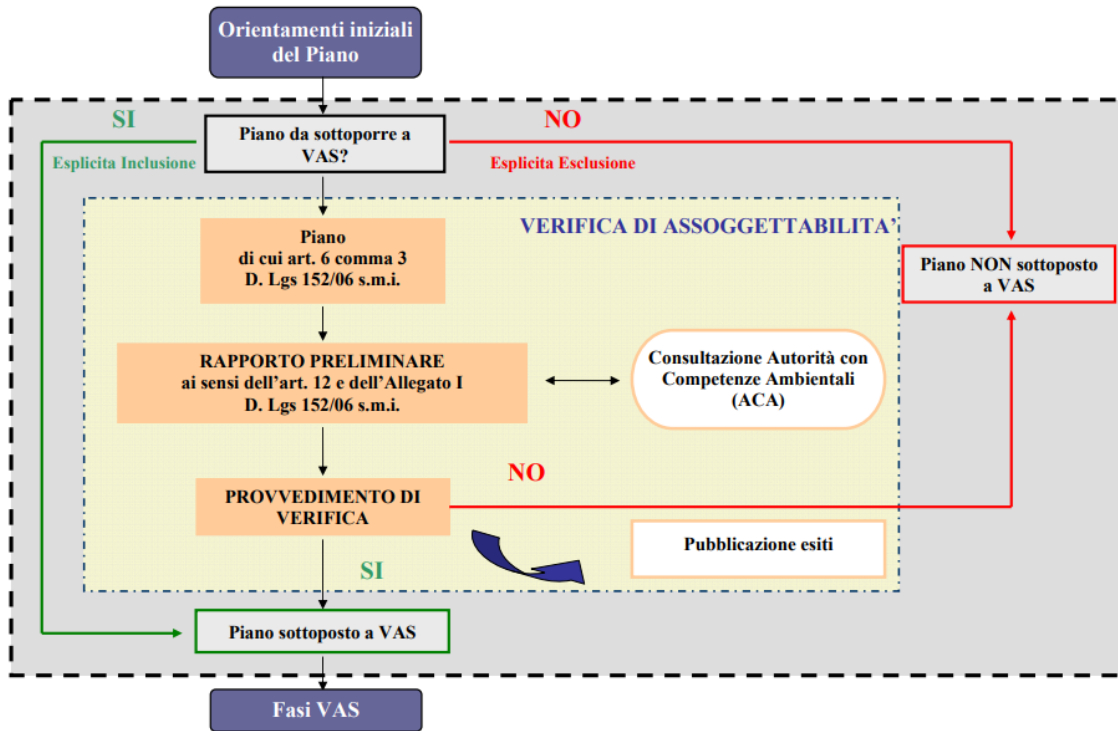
Orientamenti iniziali del Piano

SI

Piano da sottoporre a VAS?

NO

Esplicita Inclusione

Esplicita Esclusione

VERIFICA DI ASSOGGETTABILITA'

Piano di cui art. 6 comma 3 D. Lgs 152/06 s.m.i.

Piano NON sottoposto a VAS

RAPPORTO PRELIMINARE ai sensi dell'art. 12 e dell'Allegato I D. Lgs 152/06 s.m.i.

Consultazione Autorità con Competenze Ambientali (ACA)

NO

PROVVEDIMENTO DI VERIFICA

Pubblicazione esiti

SI

Piano sottoposto a VAS

Fasi VAS